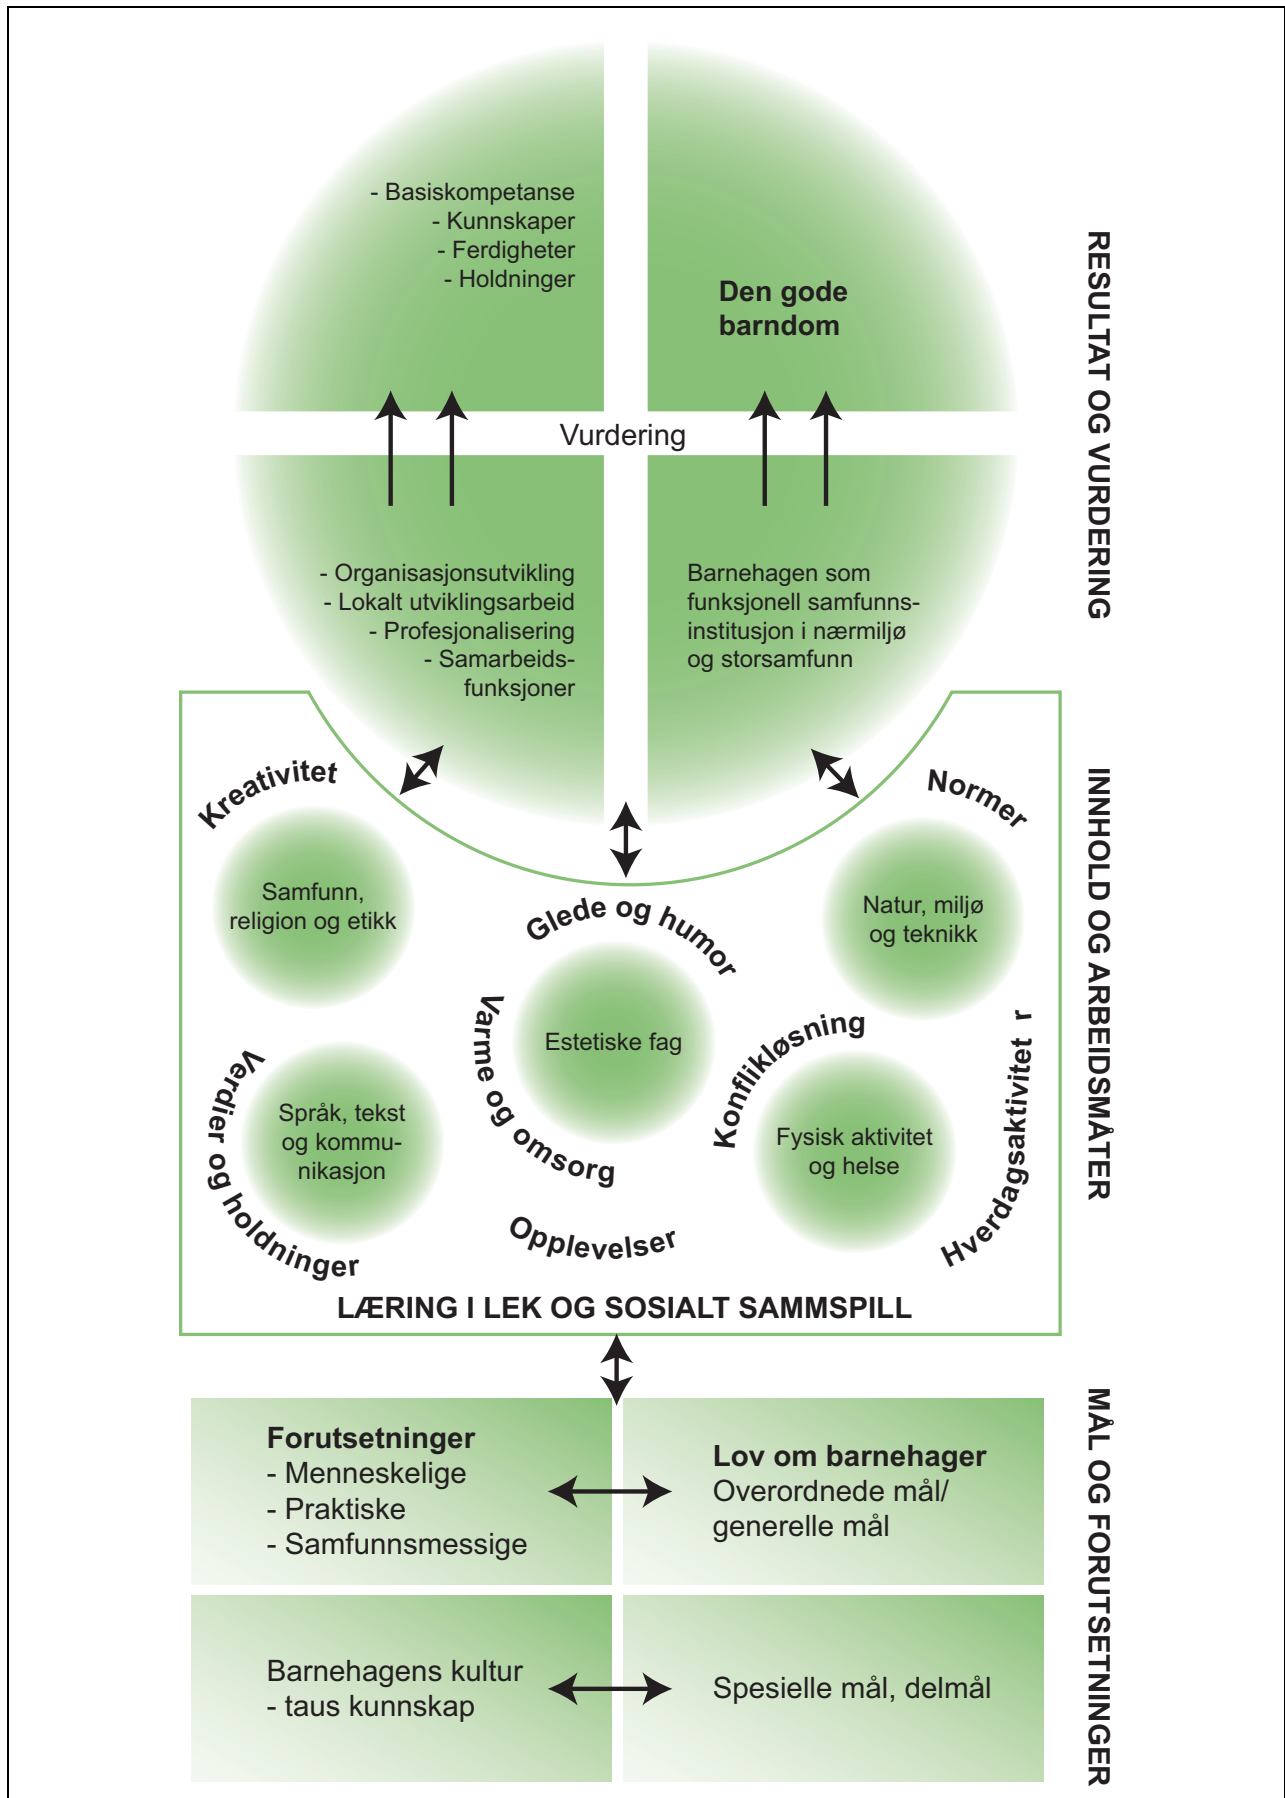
- Basiskompetanse
- Kunnskaper
- Ferdigheter
- Holdninger

Den gode barndom

Vurdering

- Organisasjonsutvikling
- Lokalt utviklingsarbeid
- Profesjonalisering
- Samarbeidsfunksjoner

Barnehagen som funksjonell samfunnsinstitusjon i nærmiljø og storsamfunn

RESULTAT OG VURDERING

Kreativitet

Normer

Samfunn, religion og etikk

Glede og humor

Natur, miljø og teknikk

Varme og omsorg

Estetiske fag

Konfliktløsning

Verdier og holdninger

Språk, tekst og kommunikasjon

Fysisk aktivitet og helse

Hverdagsaktivitet r

Opplevelser

LÆRING I LEK OG SOSIALT SAMMSPILL

INNHOLD OG ARBEIDSMÅTER

Forutsetninger
- Menneskelige
- Praktiske
- Samfunnsmessige

Lov om barnehager
Overordnede mål/ generelle mål

Barnehagens kultur
- taus kunnskap

Spesielle mål, delmål

MÅL OG FORUTSETNINGER